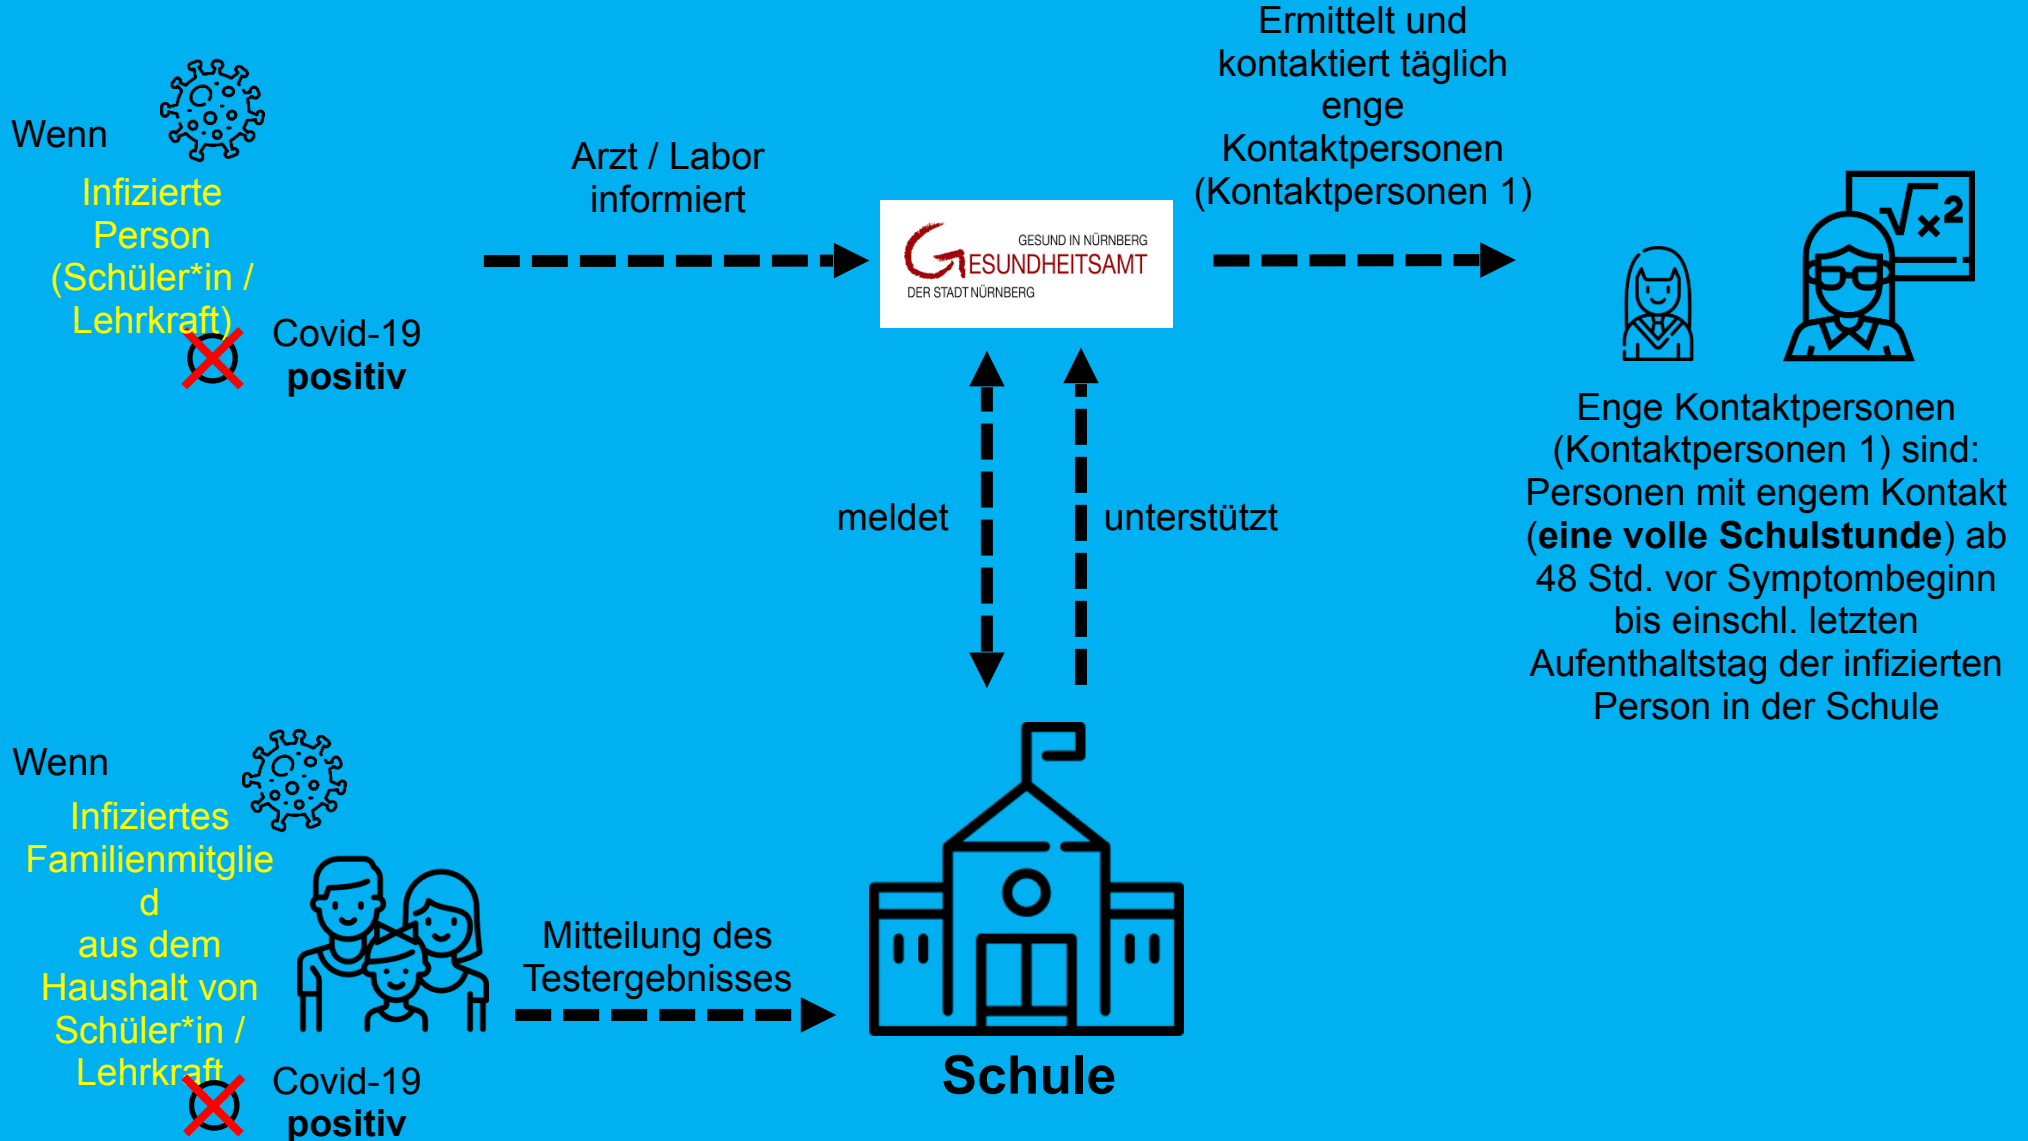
Wenn

Infizierte Person (Schüler*in / Lehrkraft)

Covid-19 **positiv**

Arzt / Labor informiert

GESUND IN NÜRNBERG
GESUNDHEITSAMT
DER STADT NÜRNBERG

Ermittelt und kontaktiert täglich enge Kontaktpersonen (Kontaktpersonen 1)

$\sqrt{x^2}$

Enge Kontaktpersonen (Kontaktpersonen 1) sind: Personen mit engem Kontakt (**eine volle Schulstunde**) ab 48 Std. vor Symptombeginn bis einschl. letzten Aufenthaltstag der infizierten Person in der Schule

meldet

unterstützt

Wenn

Infiziertes Familienmitglied aus dem Haushalt von Schüler*in / Lehrkraft

Covid-19 **positiv**

Mitteilung des Testergebnisses

**Schule**